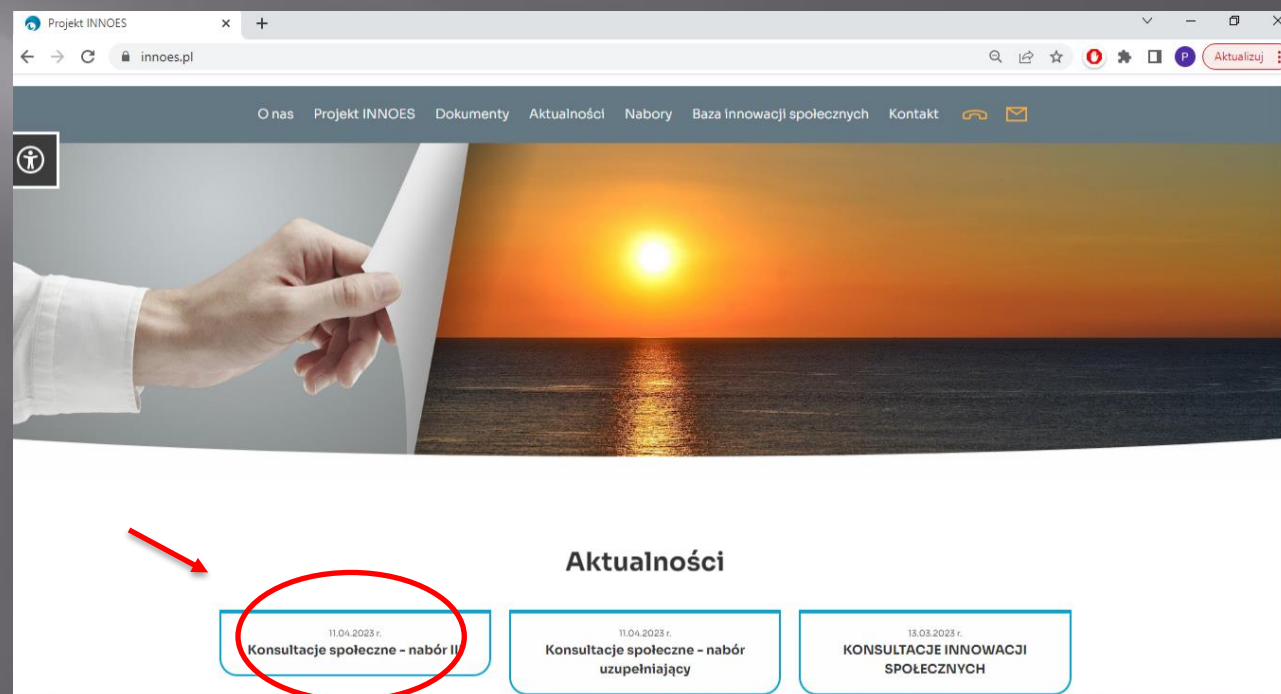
Projekt INNOES
innoes.pl
Aktualizuj

O nas Projekt INNOES Dokumenty Aktualności Nabory Baza innowacji społecznych Kontakt

Aktualności

11.04.2023 r.
Konsultacje społeczne - nabór II

11.04.2023 r.
Konsultacje społeczne - nabór uzupełniający

13.03.2023 r.
KONSULTACJE INNOWACJI SPOŁECZNYCH